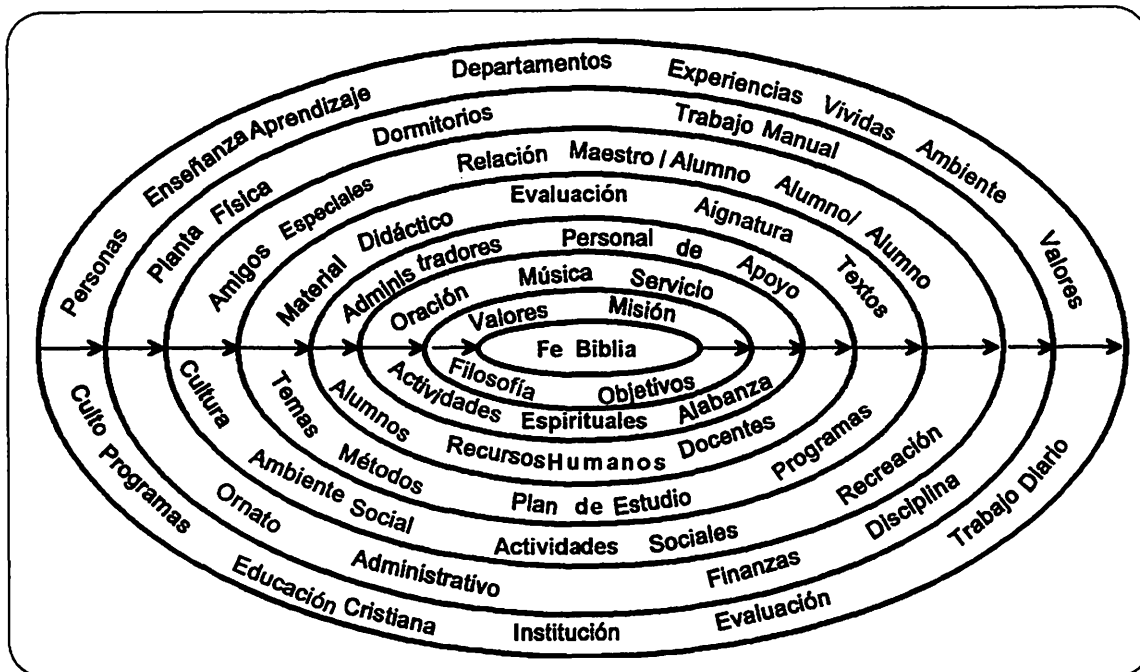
Departamentos
Enseñanza Aprendizaje
Experiencias Vividas Ambiente
Personas
Valores
Dormitorios
Trabajo Manual
Planta Física
Relación Maestro / Alumno
Amigos Especiales
Alumno/ Alumno
Evaluación
Material Didáctico
Aignatura
Textos
Adminis tradores
Personal de Apoyo
Música
Servicio
Oración
Valores
Misión
Fe Biblia
Filosofía
Objetivos
Actividades Espirituales
Alabanza
Alumnos
Recursos Humanos
Docentes
Temas
Métodos
Programas
Cultura
Ambiente Social
Plan de Estudio
Recreación
Culto Programas
Ornato
Actividades Sociales
Disciplina
Trabajo Diario
Administrativo
Finanzas
Educación Cristiana
Institución
Evaluación